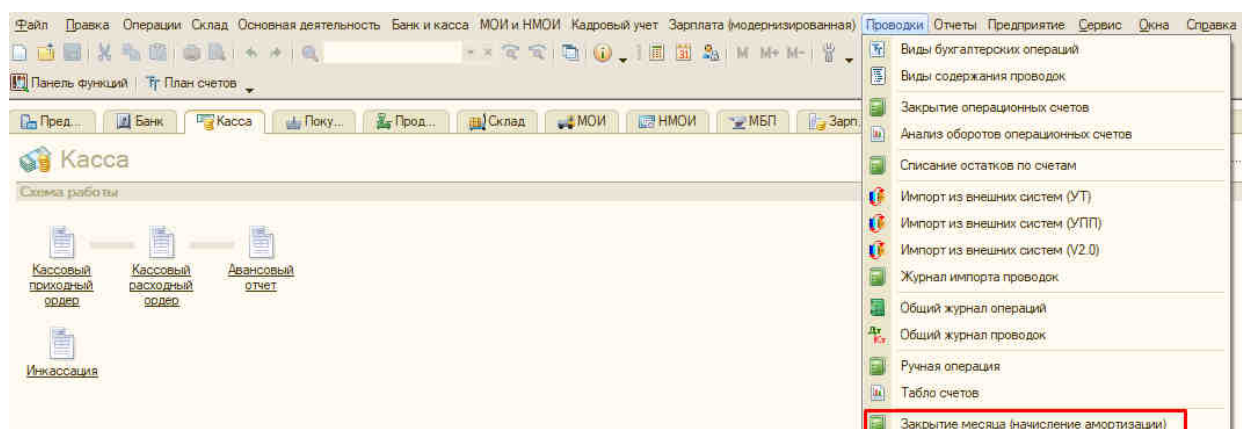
Файл Правка Операции Склад Основная деятельность Банк и касса МОИ и НМОИ Кадровый учет Зарплата (модернизированная) Проводки Отчеты Предприятие Сервис Окна Справка

M M+ M-

Панель функций | План счетов

Пред... | Банк | Касса | Поку... | Прод... | Склад | МОИ | НМОИ | МБП | Зарп...

Касса

Схема работы

Кассовый приходный ордер

Кассовый расходный ордер

Авансовый отчет

Инкассация

Виды бухгалтерских операций
Виды содержания проводок
Закрытие операционных счетов
Анализ оборотов операционных счетов
Списание остатков по счетам
Импорт из внешних систем (УТ)
Импорт из внешних систем (УПП)
Импорт из внешних систем (V2.0)
Журнал импорта проводок
Общий журнал операций
Общий журнал проводок
Ручная операция
Табло счетов
Закрытие месяца (начисление амортизации)